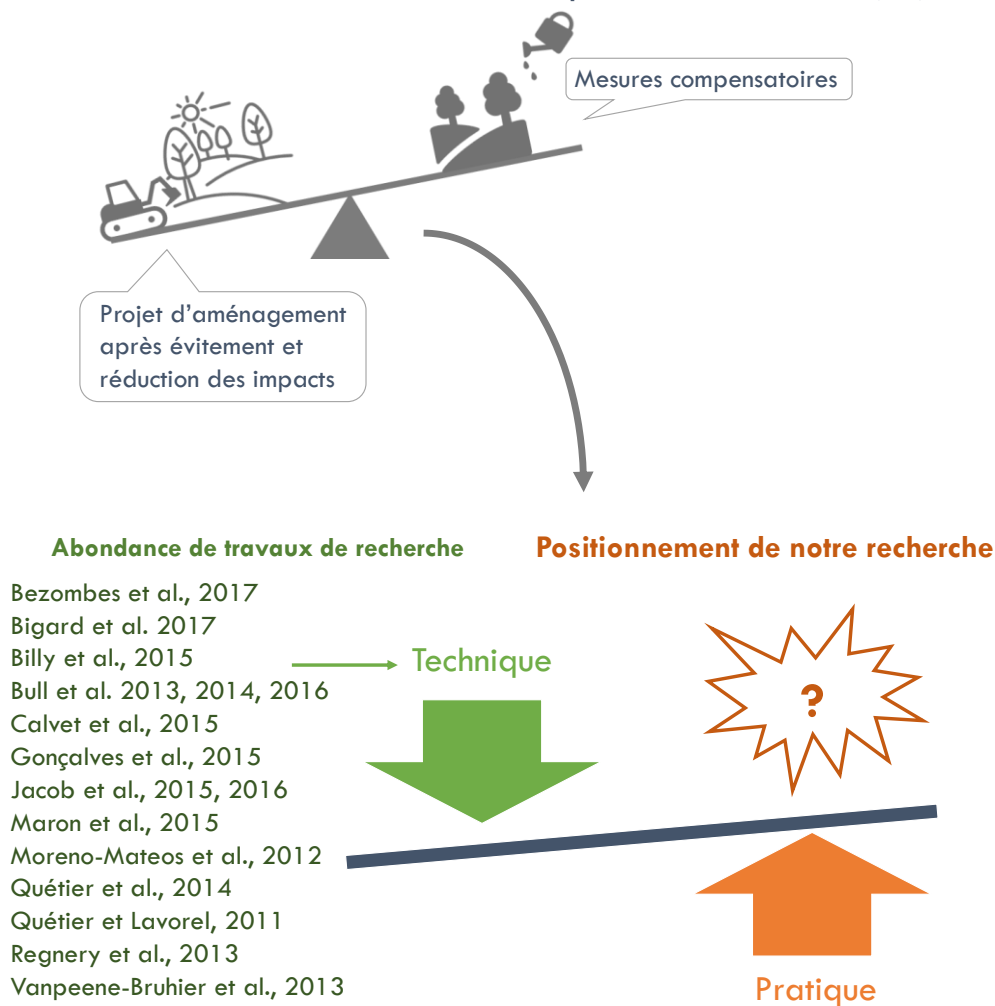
Mesures compensatoires

Projet d'aménagement après évitement et réduction des impacts

Abondance de travaux de recherche

Positionnement de notre recherche

Bezombes et al., 2017
Bigard et al. 2017
Billy et al., 2015
Bull et al. 2013, 2014, 2016
Calvet et al., 2015
Gonçalves et al., 2015
Jacob et al., 2015, 2016
Maron et al., 2015
Moreno-Mateos et al., 2012
Quétier et al., 2014
Quétier et Lavorel, 2011
Regnery et al., 2013
Vanpeene-Bruhier et al., 2013

Technique

?

Pratique